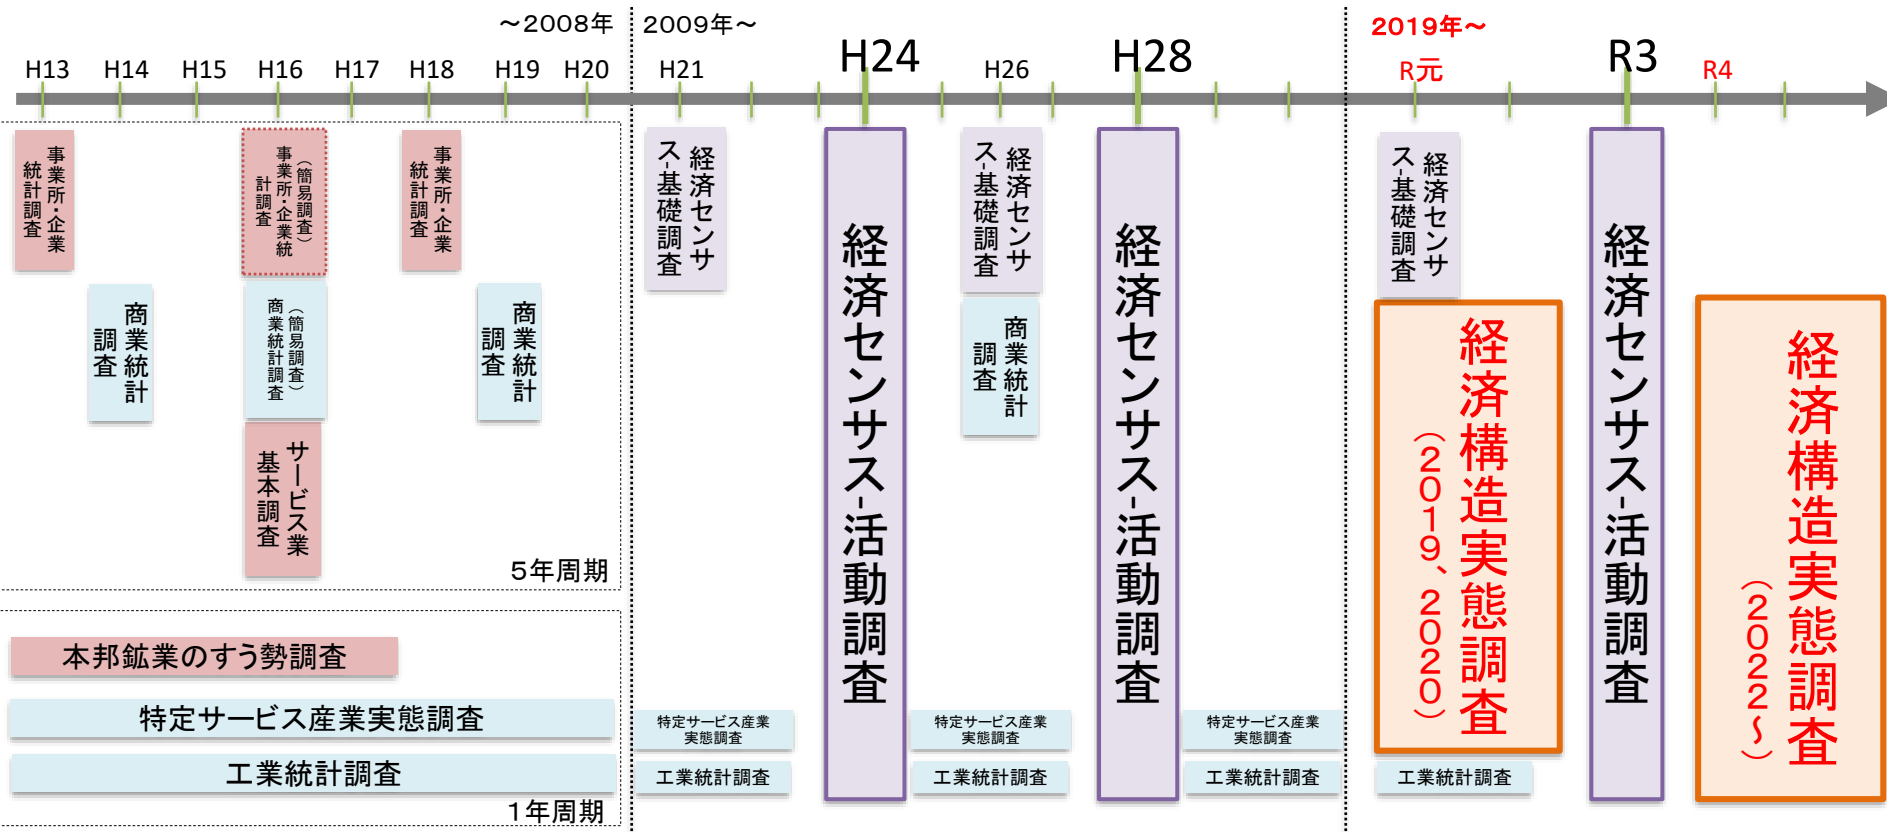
～2008年
2009年～
2019年～

H13 H14 H15 H16 H17 H18 H19 H20 H21 H24 H26 H28 R元 R3 R4

事業所・企業統計調査

商業統計調査

事業所・企業統計調査（簡易調査）

商業統計調査（簡易調査）

サービス業基本調査

事業所・企業統計調査

商業統計調査

5年周期

本邦鉱業のすう勢調査

特定サービス産業実態調査

工業統計調査

1年周期

経済センサス-基礎調査

特定サービス産業実態調査

工業統計調査

経済センサス-活動調査

経済センサス-基礎調査

商業統計調査

特定サービス産業実態調査

工業統計調査

経済センサス-活動調査

特定サービス産業実態調査

工業統計調査

経済センサス-基礎調査

経済構造実態調査（2019、2020）

工業統計調査

経済センサス-活動調査

経済構造実態調査（2022～）